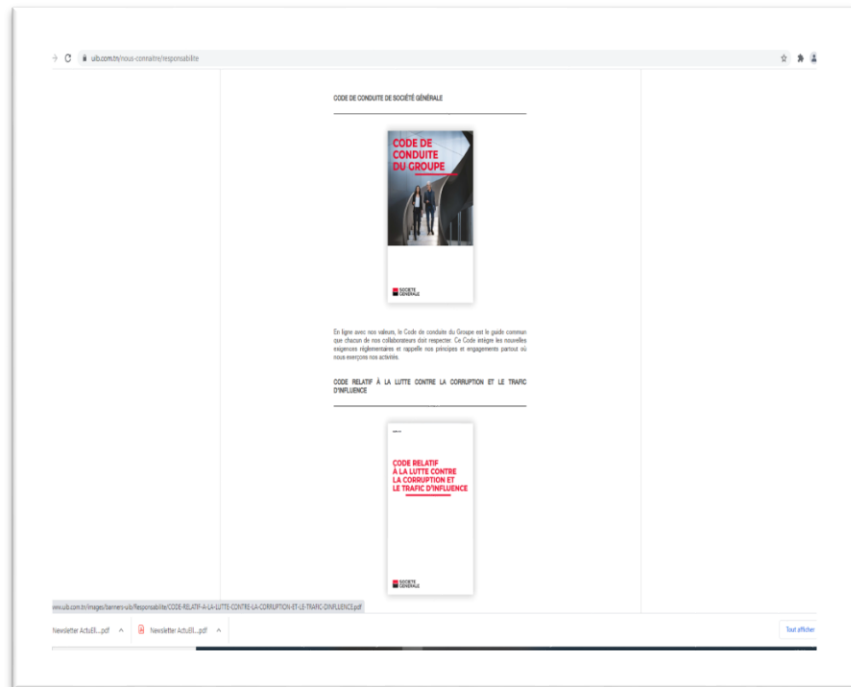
uib.com.tn/nous-connaitre/responsabilite

CODE DE CONDUITE DE SOCIÉTÉ GÉNÉRALE

CODE DE CONDUITE DU GROUPE

SOCIETE GENERALE

En ligne avec nos valeurs, le Code de conduite du Groupe est le guide commun que chacun de nos collaborateurs doit respecter. Ce Code intègre les nouvelles exigences réglementaires et rappelle nos principes et engagements partout où nous exerçons nos activités.

CODE RELATIF À LA LUTTE CONTRE LA CORRUPTION ET LE TRAFIC D'INFLUENCE

CODE RELATIF À LA LUTTE CONTRE LA CORRUPTION ET LE TRAFIC D'INFLUENCE

SOCIETE GENERALE

www.uib.com.tn/images/banners-uib/Responsabilite/CODE-RELATIF-A-LA-LUTTE-CONTRE-LA-CORRUPTION-ET-LE-TRAFIC-D-INFLUENCE.pdf

Newsletter ActuEl....pdf ^ Newsletter ActuEl....pdf ^

Tout afficher